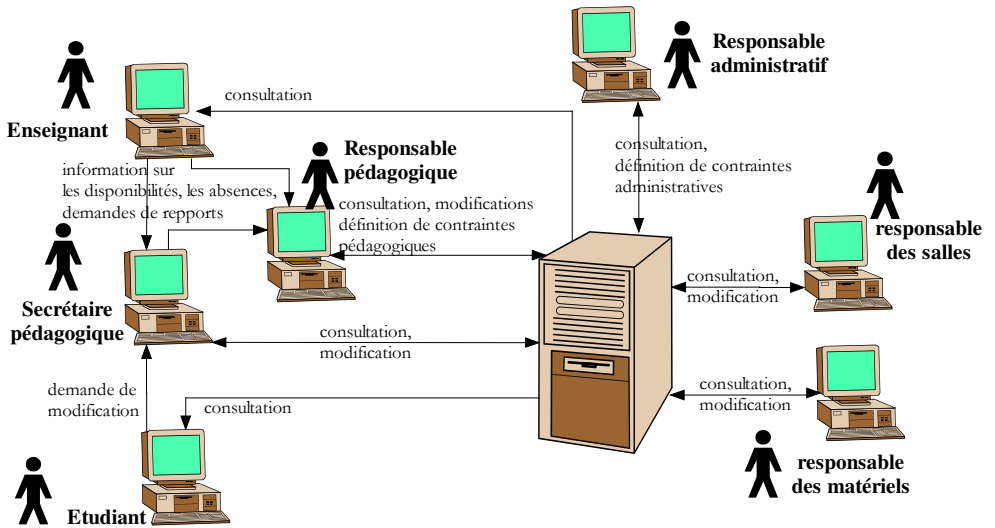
Responsable administratif

consultation

Enseignant

consultation, définition de contraintes administratives

Responsable pédagogique

information sur les disponibilités, les absences, demandes de repports

consultation, modifications définition de contraintes pédagogiques

responsable des salles

consultation, modification

Secrétaire pédagogique

consultation, modification

demande de modification

consultation

consultation, modification

responsable des matériels

Etudiant